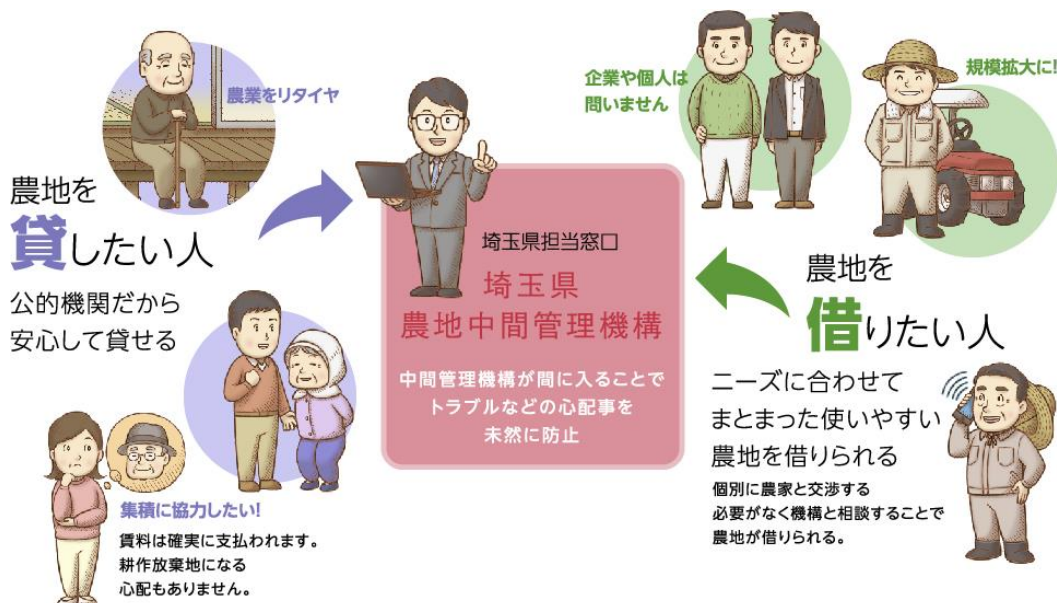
農業をリタイヤ

農地を
貸したい人

公的機関だから
安心して貸せる

集積に協力したい!

賃料は確実に支払われます。
耕作放棄地になる
心配もありません。

埼玉県担当窓口

埼玉県
農地中間管理機構

中間管理機構が間に入ることで
トラブルなどの心配事を
未然に防止

企業や個人は
問いません

規模拡大に!

農地を
借りたい人

ニーズに合わせて
まとまった使いやすい
農地を借りられる

個別に農家と交渉する
必要がなく機構と相談することで
農地が借りられる。